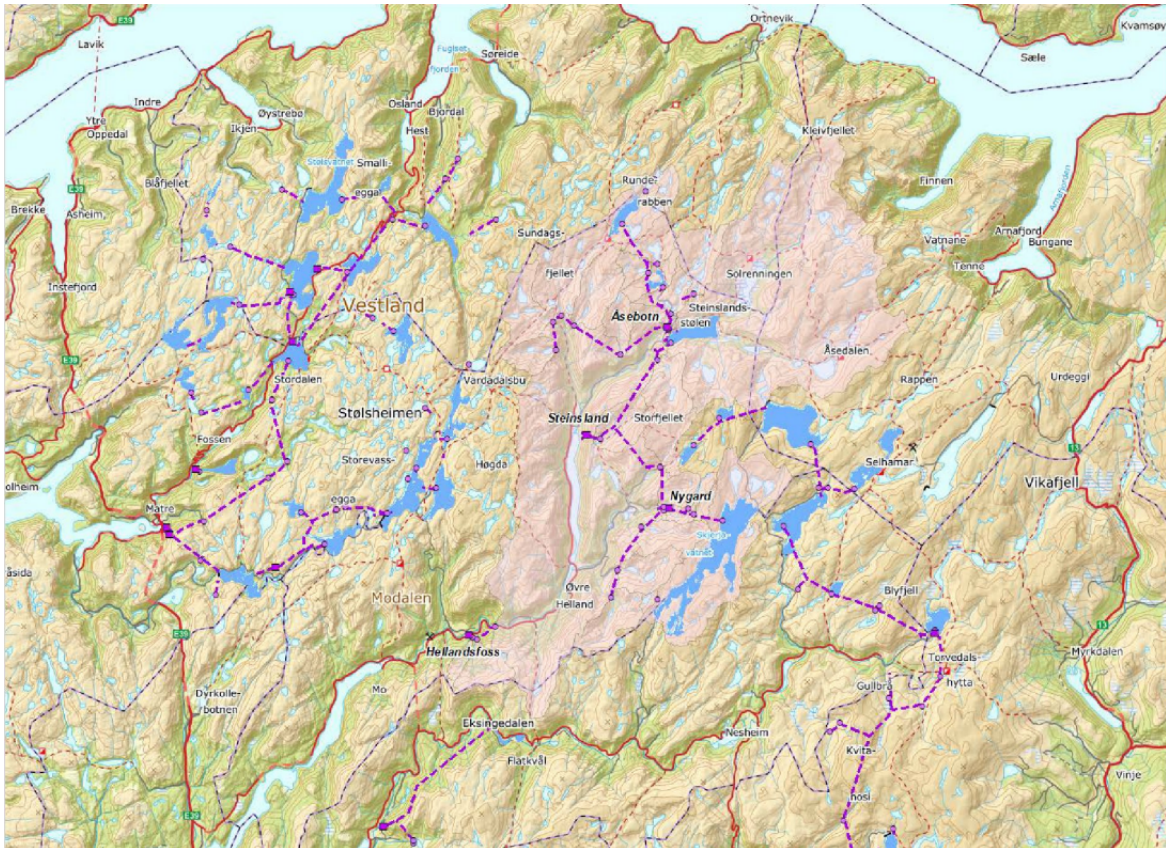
E39
Lavik
Fuglset-fjorden
Søreide
Ortnevik
Kvamsøy
Sæle
Indre
Ytre Oppedal
Øystrebø
Osland
Bjordal
Ikjen
Hest
Stølsvatnet
Smalli-eggi
Kleivfjellet
E39
Blåfjellet
Runde-rabben
Finnen
Brekke
Asheim
Sundags-fjellet
Arnafjorden
Vatnane
Arnafjord
Bungane
Tenne
Sølrenningen
Instefjord
Vestland
Åsebotn
Steinslands-stølen
E39
Åsedalen
Vardadalsbu
Rappen
Urdeggi
Stordalen
Stølsheimen
Steinsland
Storfjellet
Fossen
Storevass-egga
Høgda
Selhamar
13
Vikafjell
olheim
Nygard
Matre
Skjerja-vatnet
åsida
Modalen
Øvre Helland
Blyfjell
E39
Hellandsfoss
Torvedals-hytta
13
Myrkdalen
Mo
Gullbrå
Dyrkolle-botnen
Eksingedalen
Nesheim
Kvita-hosi
Flatkvål
Vinje
E39